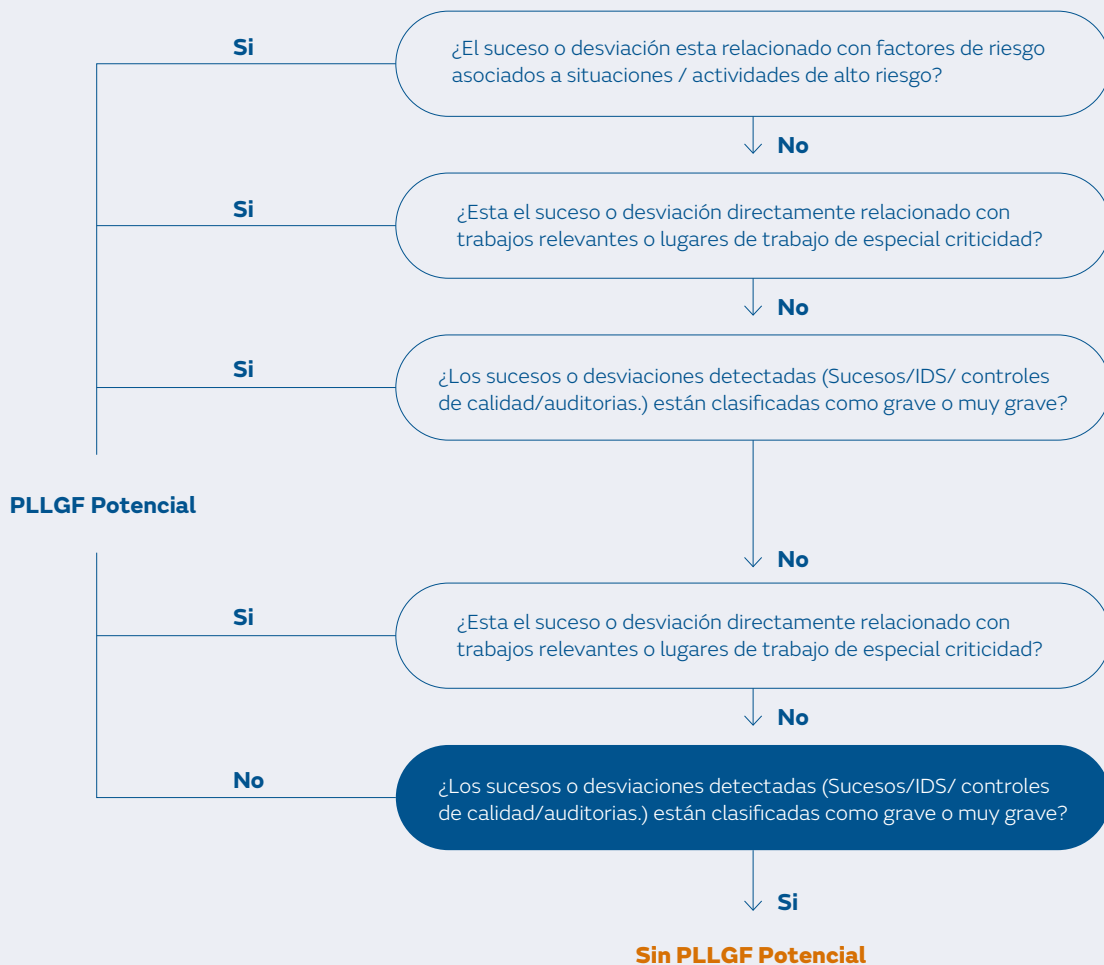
Si

¿El suceso o desviación esta relacionado con factores de riesgo asociados a situaciones / actividades de alto riesgo?

No

Si

¿Esta el suceso o desviación directamente relacionado con trabajos relevantes o lugares de trabajo de especial criticidad?

No

Si

¿Los sucesos o desviaciones detectadas (Sucesos/IDS/ controles de calidad/auditorias.) están clasificadas como grave o muy grave?

PLLGF Potencial

No

Si

¿Esta el suceso o desviación directamente relacionado con trabajos relevantes o lugares de trabajo de especial criticidad?

No

No

¿Los sucesos o desviaciones detectadas (Sucesos/IDS/ controles de calidad/auditorias.) están clasificadas como grave o muy grave?

Si

Sin PLLGF Potencial